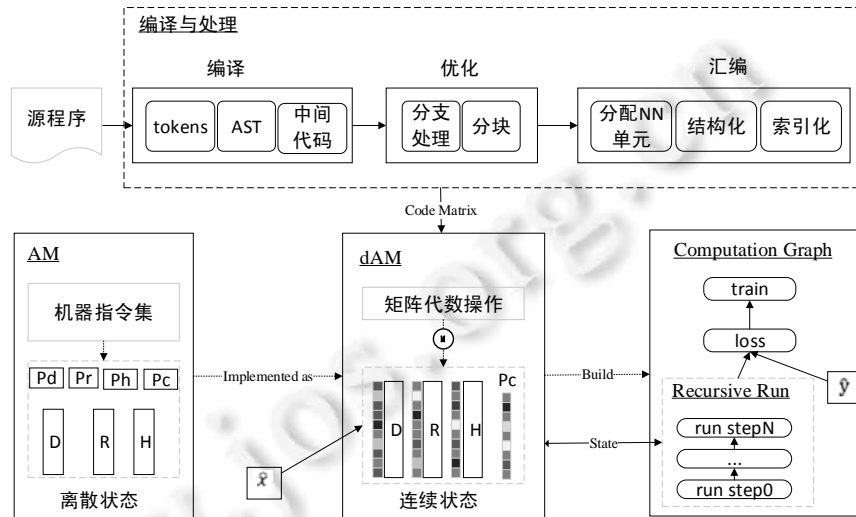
编译与处理

编译

优化

汇编

源程序

tokens

AST

中间代码

分支处理

分块

分配NN单元

结构化

索引化

Code Matrix

AM

机器指令集

Pd Pr Ph Pc

D R H

离散状态

Implemented as

dAM

矩阵代数操作

Pc

D R H

$\tilde{x}$

连续状态

Build

State

Computation Graph

train

loss

$\hat{y}$

Recursive Run

run stepN

...

run step0